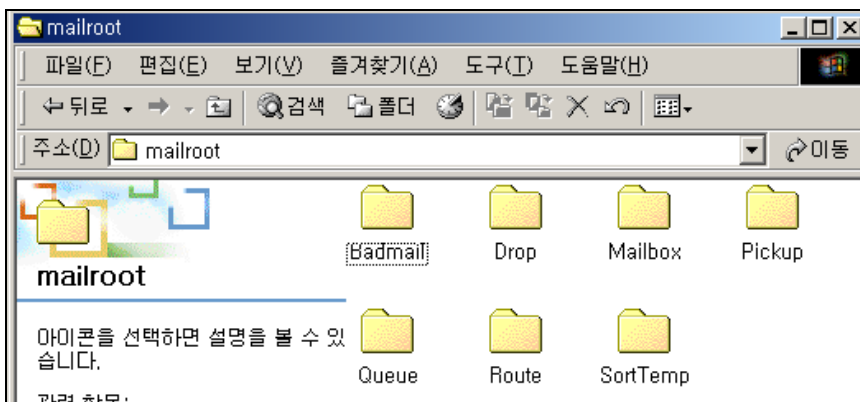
mailroot

파일(F) 편집(E) 보기(V) 즐겨찾기(A) 도구(T) 도움말(H)

뒤로 검색 폴더

주소(D) mailroot 이동

mailroot

아이콘을 선택하면 설명을 볼 수 있습니다.

관련 항목:

Badmail Drop Mailbox Pickup

Queue Route SortTemp